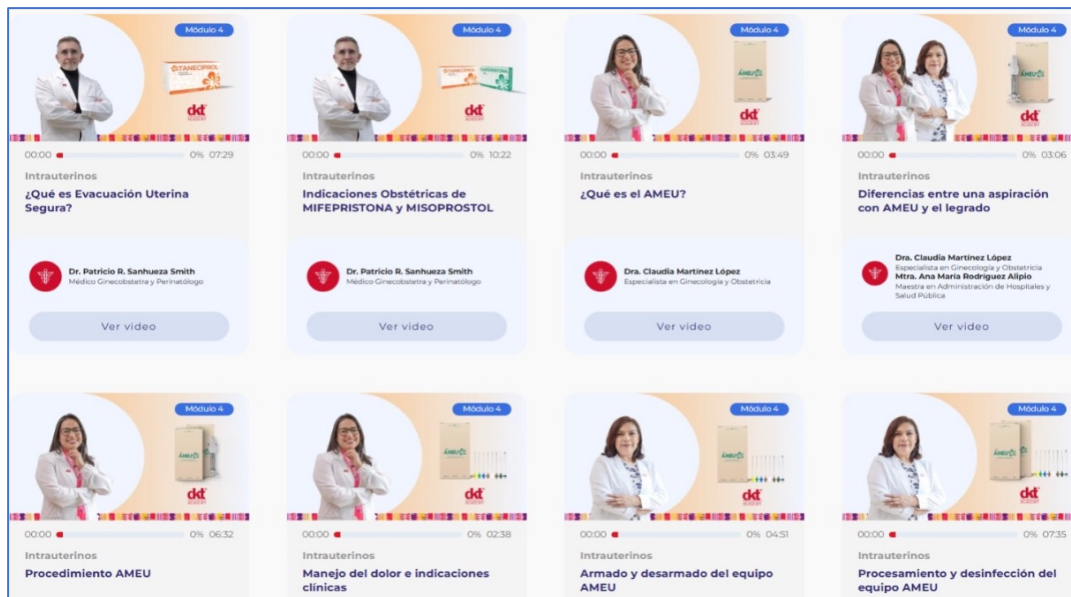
Módulo 4

00:00 0% 07:29

Intrauterinos

¿Qué es Evacuación Uterina Segura?

Dr. Patricio R. Sanhueza Smith
Médico Ginecobstetra y Perinatólogo

Ver video

Módulo 4

00:00 0% 10:22

Intrauterinos

Indicaciones Obstétricas de MIFEPRISTONA y MISOPROSTOL

Dr. Patricio R. Sanhueza Smith
Médico Ginecobstetra y Perinatólogo

Ver video

Módulo 4

00:00 0% 03:49

Intrauterinos

¿Qué es el AMEU?

Dra. Claudia Martínez López
Especialista en Ginecología y Obstetricia

Ver video

Módulo 4

00:00 0% 03:06

Intrauterinos

Diferencias entre una aspiración con AMEU y el legrado

Dra. Claudia Martínez López
Especialista en Ginecología y Obstetricia
Mtra. Ana María Rodríguez Alipio
Maestra en Administración de Hospitales y Salud Pública

Ver video

Módulo 4

00:00 0% 06:32

Intrauterinos

Procedimiento AMEU

Módulo 4

00:00 0% 02:38

Intrauterinos

Manejo del dolor e indicaciones clínicas

Módulo 4

00:00 0% 04:51

Intrauterinos

Armado y desarmado del equipo AMEU

Módulo 4

00:00 0% 07:35

Intrauterinos

Procesamiento y desinfección del equipo AMEU